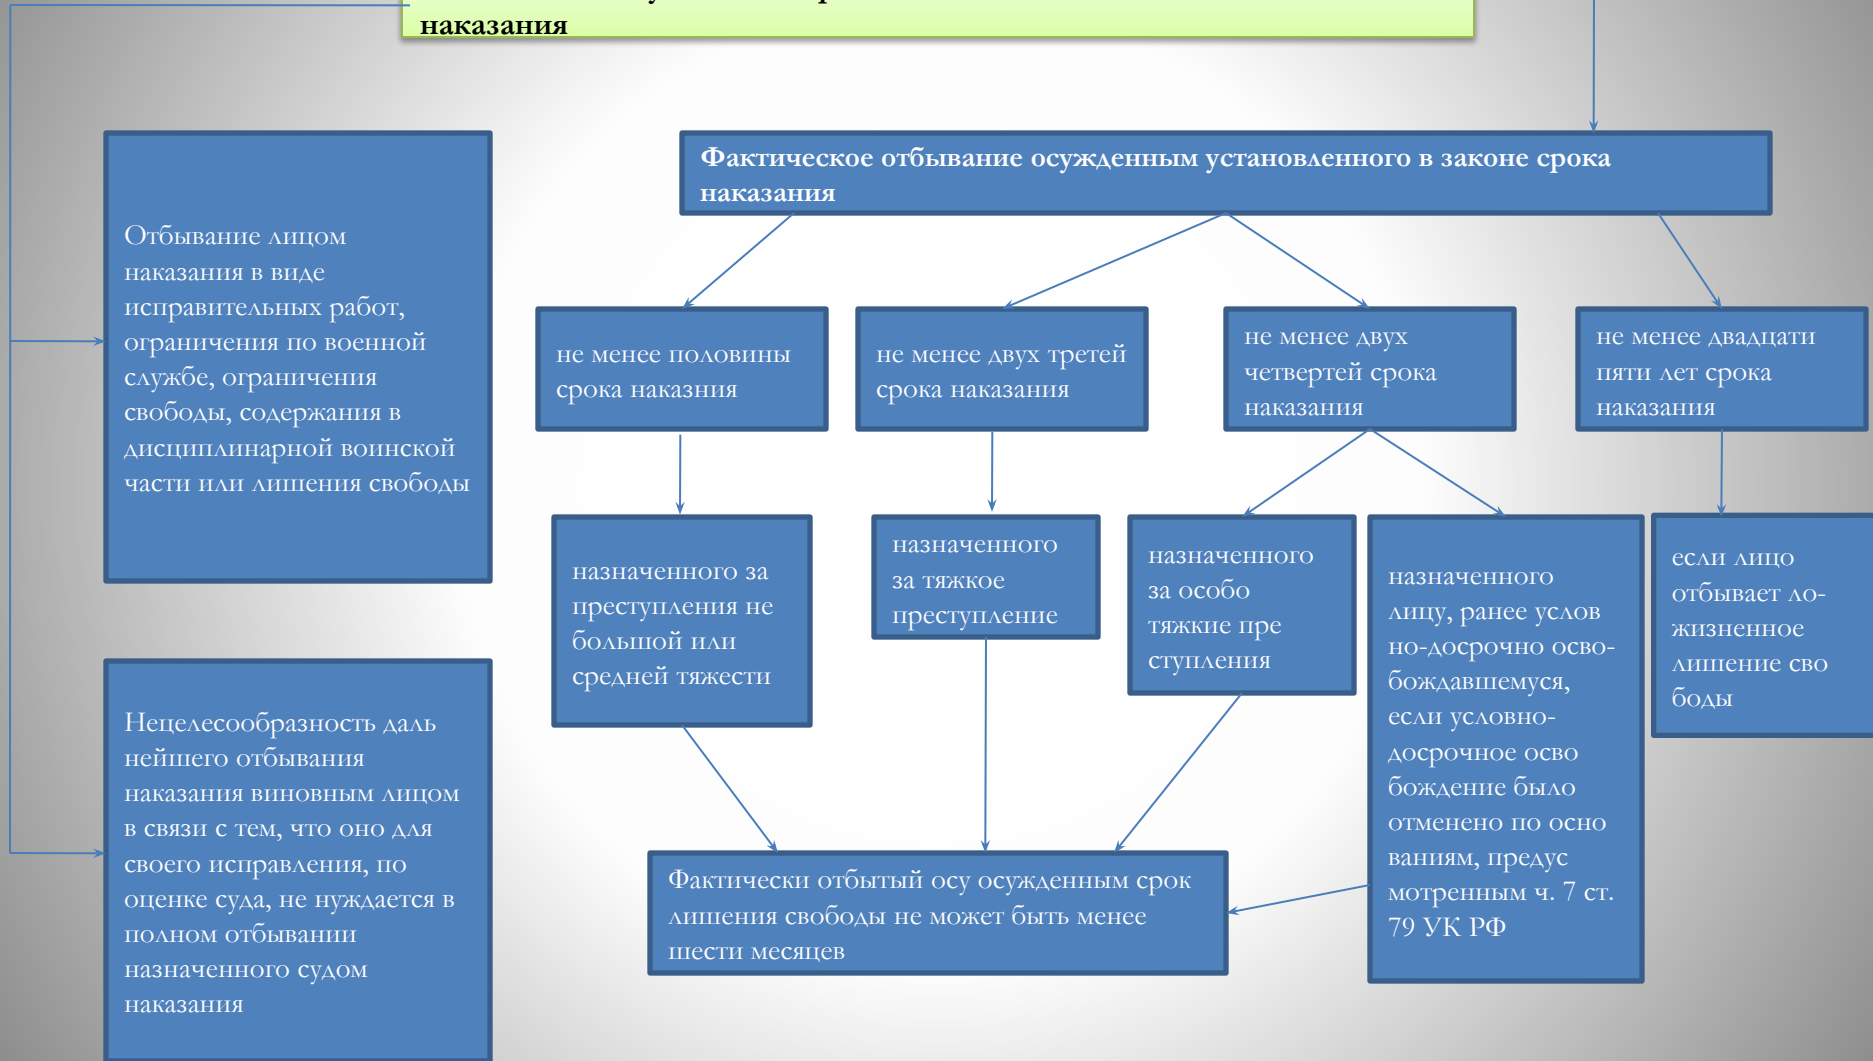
наказания

Фактическое отбывание осужденным установленного в законе срока наказания

Отбывание лицом наказания в виде исправительных работ, ограничения по военной службе, ограничения свободы, содержания в дисциплинарной воинской части или лишения свободы

не менее половины срока наказния

не менее двух третей срока наказания

не менее двух четвертей срока наказания

не менее двадцати пяти лет срока наказания

назначенного за преступления не большой или средней тяжести

назначенного за тяжкое преступление

назначенного за особо тяжкие пре ступления

назначенного лицу, ранее услов но-досрочно осво-бождавшемуся, если условно-досрочное осво бождение было отменено по осно ваниям, предус мотренным ч. 7 ст. 79 УК РФ

если лицо отбывает ло-жизненное лишение сво боды

Нецелесообразность даль нейшего отбывания наказания виновным лицом в связи с тем, что оно для своего исправления, по оценке суда, не нуждается в полном отбывании назначенного судом наказания

Фактически отбытый осу осужденным срок лишения свободы не может быть менее шести месяцев